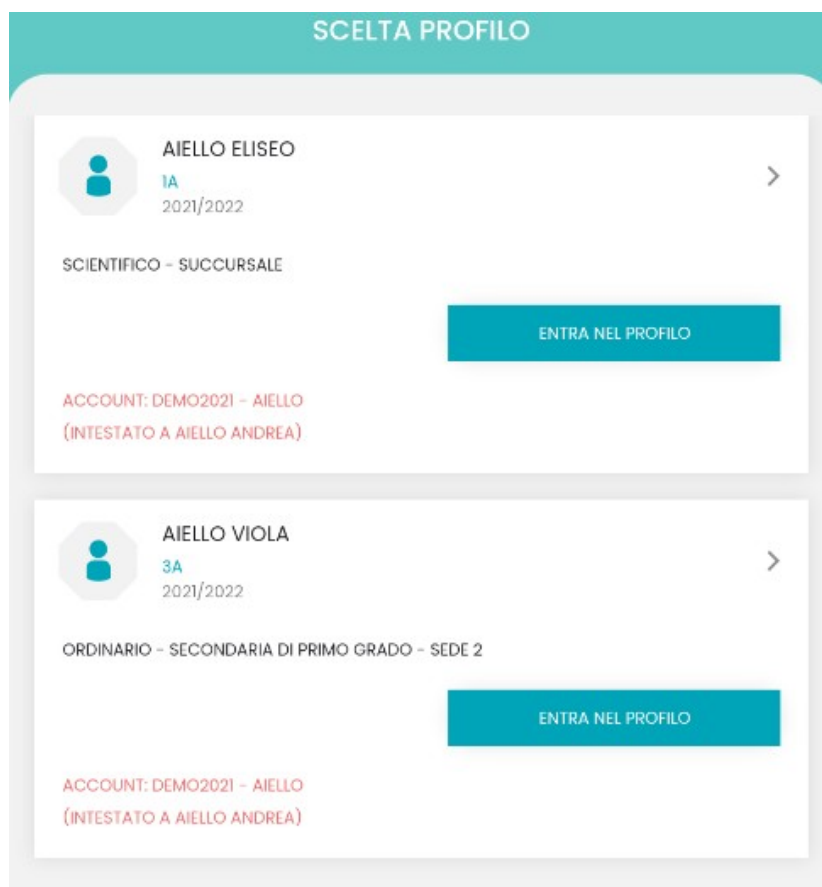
SCELTA PROFILO

AIELLO ELISEO
1A
2021/2022

SCIENTIFICO - SUCCURSALE

ENTRA NEL PROFILO

ACCOUNT: DEMO2021 - AIELLO
(INTESTATO A AIELLO ANDREA)

AIELLO VIOLA
3A
2021/2022

ORDINARIO - SECONDARIA DI PRIMO GRADO - SEDE 2

ENTRA NEL PROFILO

ACCOUNT: DEMO2021 - AIELLO
(INTESTATO A AIELLO ANDREA)